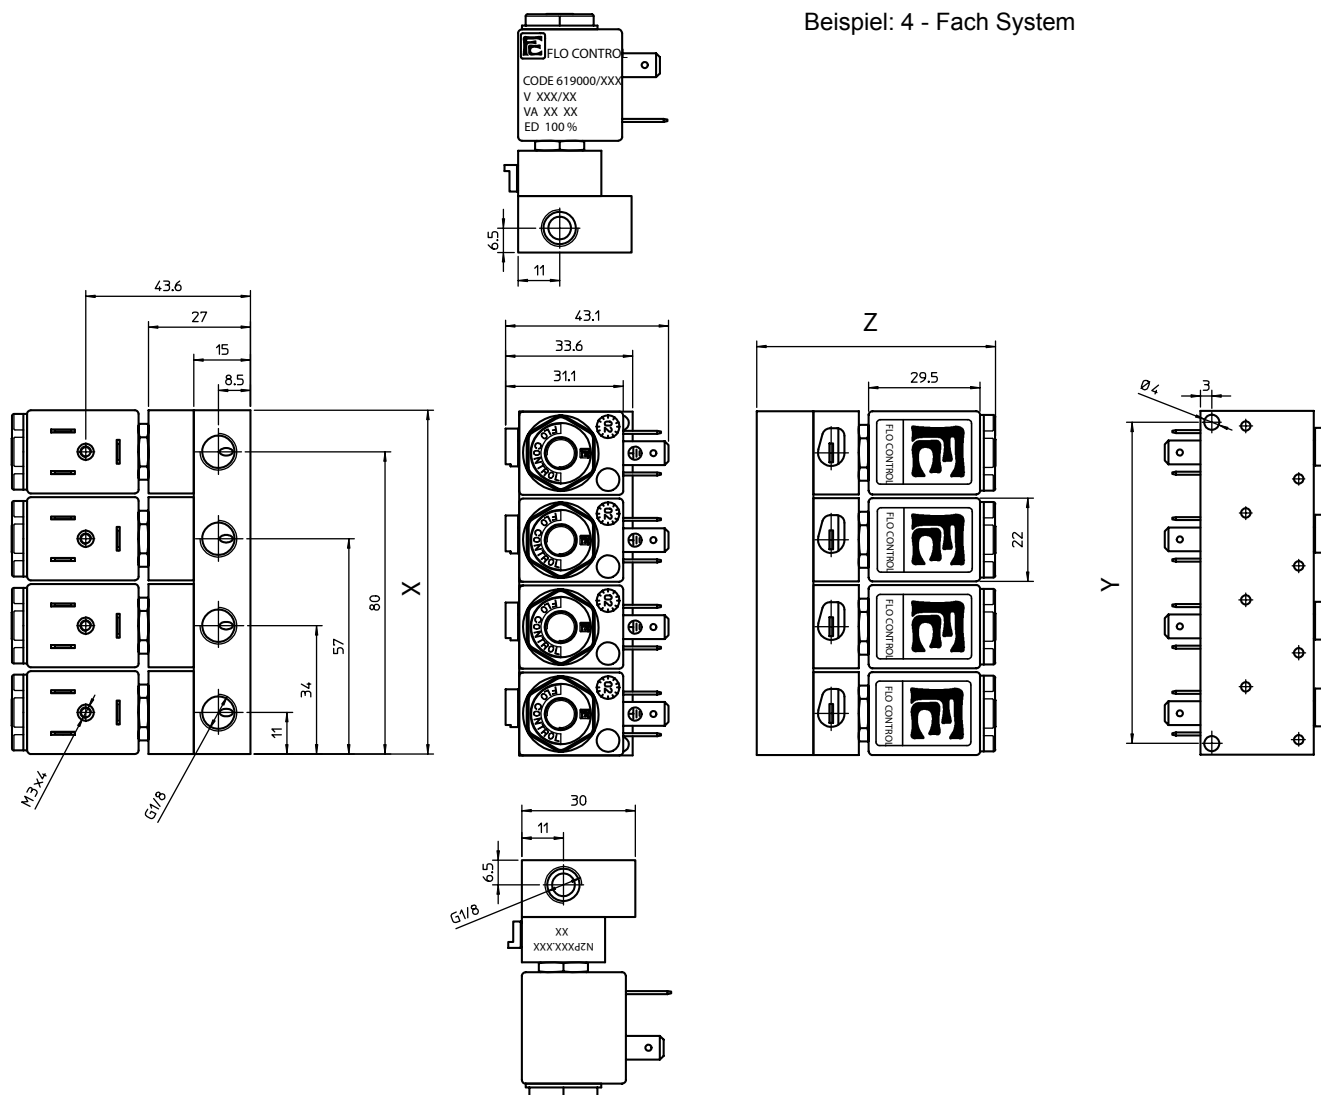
Beispiel: 4 - Fach System

FLO CONTROL
CODE 619000/XXX
V XXX/XX
VA XX XX
ED 100 %

6.5
11

43.6
27
15
8.5
80
57
34
11
X
M3x4
G1/8

43.1
33.6
31.1
FLO CONTROL
FLO CONTROL
FLO CONTROL
FLO CONTROL

Z
29.5
22
FLO CONTROL
FLO CONTROL
FLO CONTROL
FLO CONTROL

Ø4
3
Y

30
11
6.5
G1/8
XX
N2PXXX.XXX